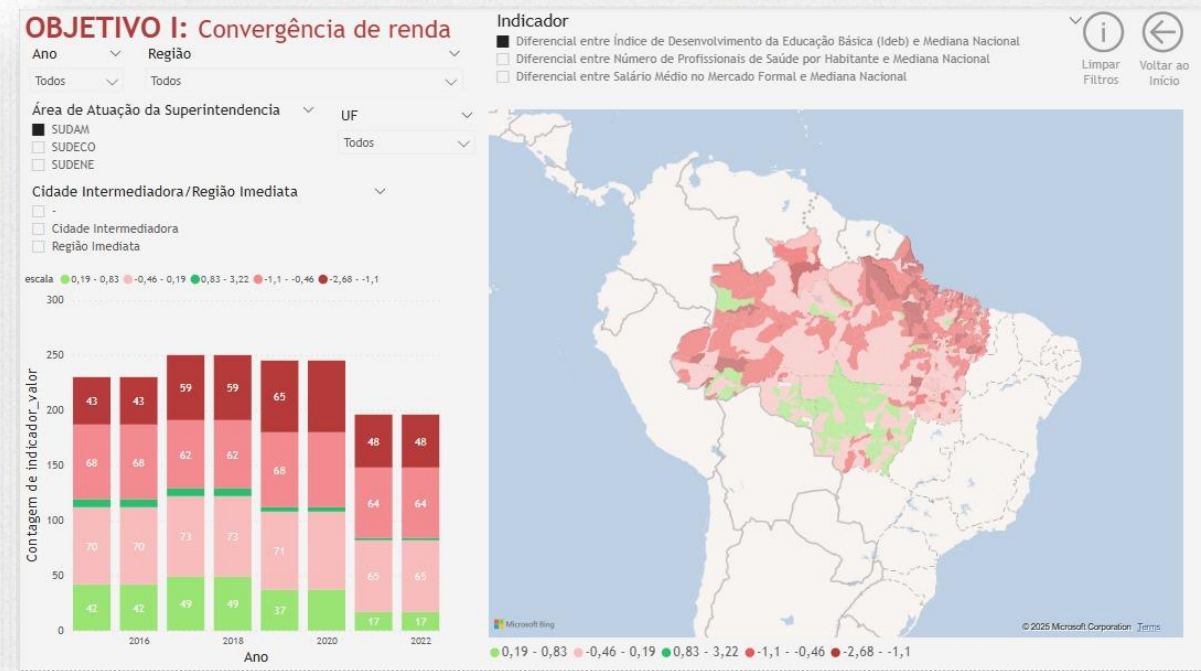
OBJETIVO I: Convergência de renda

Ano
Todos

Região
Todos

Indicador
Diferencial entre Índice de Desenvolvimento da Educação Básica (Ideb) e Mediana Nacional
Diferencial entre Número de Profissionais de Saúde por Habitante e Mediana Nacional
Diferencial entre Salário Médio no Mercado Formal e Mediana Nacional

Limpar Filtros

Voltar ao Início

Área de Atuação da Superintendencia
SUDAM
SUDECO
SUDENE

UF
Todos

Cidade Intermediadora/Região Imediata
-
Cidade Intermediadora
Região Imediata

escala ● 0,19 - 0,83 ● -0,46 - 0,19 ● 0,83 - 3,22 ● -1,1 - -0,46 ● -2,68 - -1,1

300
250
200
150
100
50
0

Contagem de indicador_valor

43 43 59 59 65 48 48
68 68 62 62 68 64 64
70 70 73 73 71 65 65
42 42 49 49 37 17 17

2016 2018 2020 2022
Ano

Microsoft Bing
© 2025 Microsoft Corporation Terms

● 0,19 - 0,83 ● -0,46 - 0,19 ● 0,83 - 3,22 ● -1,1 - -0,46 ● -2,68 - -1,1